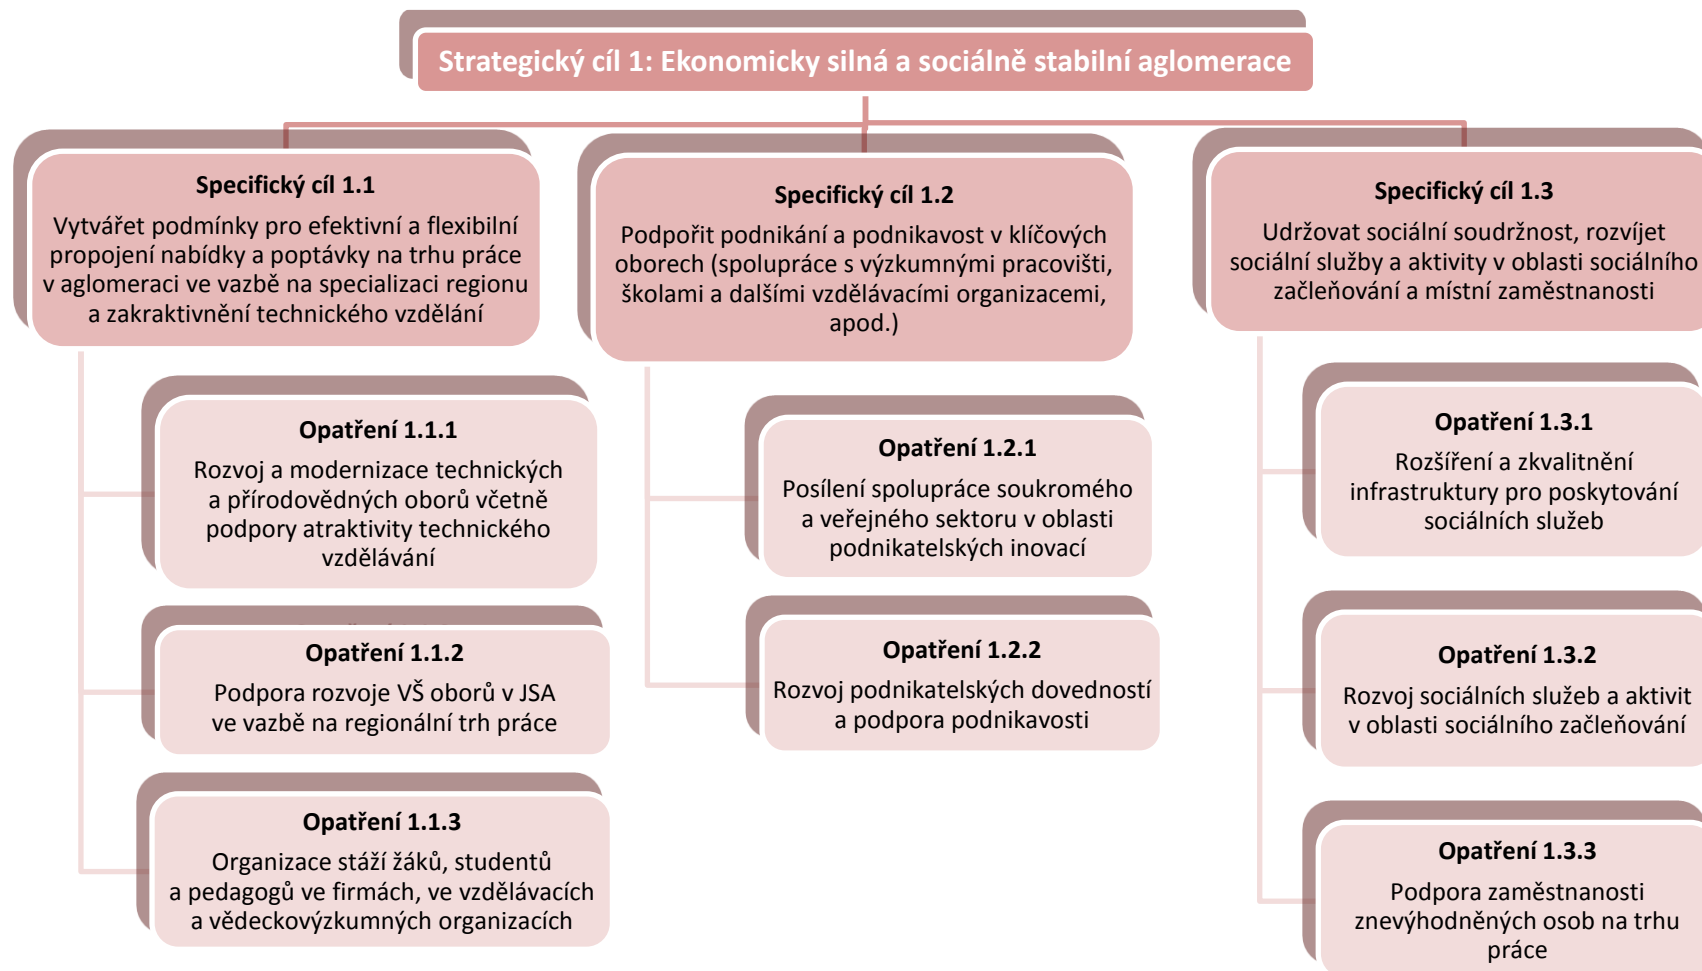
Strategický cíl 1: Ekonomicky silná a sociálně stabilní aglomerace

Specifický cíl 1.1
Vytvářet podmínky pro efektivní a flexibilní propojení nabídky a poptávky na trhu práce v aglomeraci ve vazbě na specializaci regionu a zakraktivnění technického vzdělání

Opatření 1.1.1
Rozvoj a modernizace technických a přírodovědných oborů včetně podpory atraktivity technického vzdělávání

Opatření 1.1.2
Podpora rozvoje VŠ oborů v JSA ve vazbě na regionální trh práce

Opatření 1.1.3
Organizace stáží žáků, studentů a pedagogů ve firmách, ve vzdělávacích a vědeckovýzkumných organizacích

Specifický cíl 1.2
Podpořit podnikání a podnikavost v klíčových oborech (spolupráce s výzkumnými pracovišti, školami a dalšími vzdělávacími organizacemi, apod.)

Opatření 1.2.1
Posílení spolupráce soukromého a veřejného sektoru v oblasti podnikatelských inovací

Opatření 1.2.2
Rozvoj podnikatelských dovedností a podpora podnikavosti

Specifický cíl 1.3
Udržovat sociální soudržnost, rozvíjet sociální služby a aktivity v oblasti sociálního začleňování a místní zaměstnanosti

Opatření 1.3.1
Rozšíření a zkvalitnění infrastruktury pro poskytování sociálních služeb

Opatření 1.3.2
Rozvoj sociálních služeb a aktivit v oblasti sociálního začleňování

Opatření 1.3.3
Podpora zaměstnanosti znevýhodněných osob na trhu práce